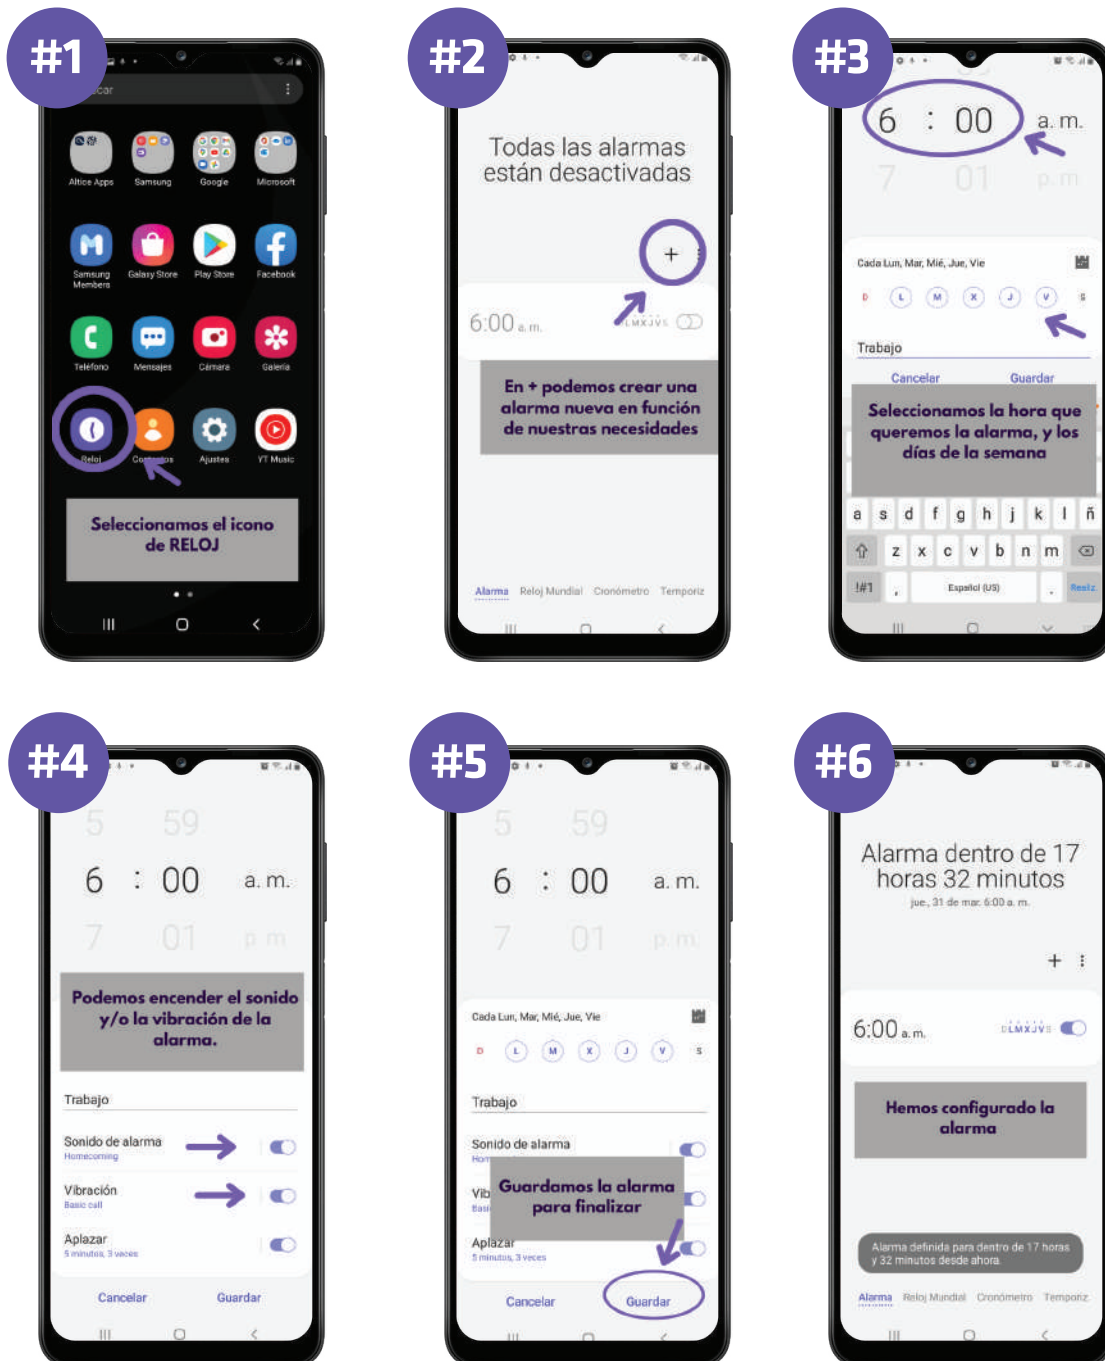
#1

Buscar

Altice Apps
Samsung
Google
Microsoft
Samsung Members
Galaxy Store
Play Store
Facebook
Teléfono
Mensajes
Cámara
Galería
Reloj
Contactos
Ajustes
YT Music

Seleccionamos el icono de RELOJ

#2

Todas las alarmas están desactivadas

+

6:00 a. m.
L M X J V S

En + podemos crear una alarma nueva en función de nuestras necesidades

Alarma
Reloj Mundial
Cronómetro
Temporiz

#3

6 : 00 a. m.
7 01 p. m.

Cada Lun, Mar, Mié, Jue, Vie

D L M X J V S

Trabajo

Cancelar
Guardar

Seleccionamos la hora que queremos la alarma, y los días de la semana

a s d f g h j k l ñ
z x c v b n m
!#1 , Español (US) . Realiz

#4

5 59
6 : 00 a. m.
7 01 p. m.

Podemos encender el sonido y/o la vibración de la alarma.

Trabajo

Sonido de alarma
Homecoming

Vibración
Basic call

Aplazar
5 minutos, 3 veces

Cancelar
Guardar

#5

5 59
6 : 00 a. m.
7 01 p. m.

Cada Lun, Mar, Mié, Jue, Vie

D L M X J V S

Trabajo

Sonido de alarma
Hom

Vib
Basi

Guardamos la alarma para finalizar

Aplazar
5 minutos, 3 veces

Cancelar
Guardar

#6

Alarma dentro de 17 horas 32 minutos
jue., 31 de mar. 6:00 a. m.

+

6:00 a. m.
D L M X J V S

Hemos configurado la alarma

Alarma definida para dentro de 17 horas y 32 minutos desde ahora.

Alarma
Reloj Mundial
Cronómetro
Temporiz